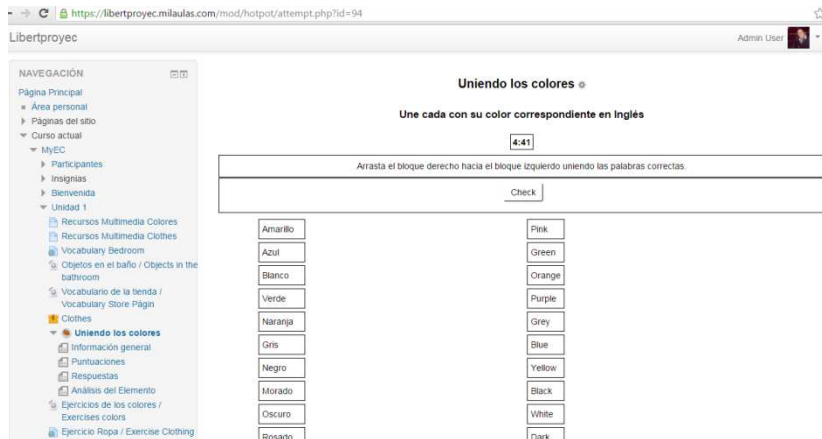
https://libertproyec.milaulas.com/mod/hotpot/attempt.php?id=94

Libertproyec

Admin User

NAVEGACIÓN

Página Principal
Área personal
Páginas del sitio
Curso actual
MyEC
Participantes
Insignias
Bienvenida
Unidad 1
Recursos Multimedia Colores
Recursos Multimedia Clothes
Vocabulary Bedroom
Objetos en el baño / Objects in the bathroom
Vocabulario de la tienda / Vocabulary Store Pagin
Clothes
Uniendo los colores
Información general
Puntuaciones
Respuestas
Análisis del Elemento
Ejercicios de los colores / Exercises colors
Ejercicio Ropa / Exercise Clothing

Uniendo los colores

Une cada con su color correspondiente en Inglés

4:41

Arrasta el bloque derecho hacia el bloque izquierdo uniendo las palabras correctas.

Check

| | |
|---|---|
| Amarillo | Pink |
| Azul | Green |
| Blanco | Orange |
| Verde | Purple |
| Naranja | Grey |
| Gris | Blue |
| Negro | Yellow |
| Morado | Black |
| Oscuro | White |
| Rosado | Dark |